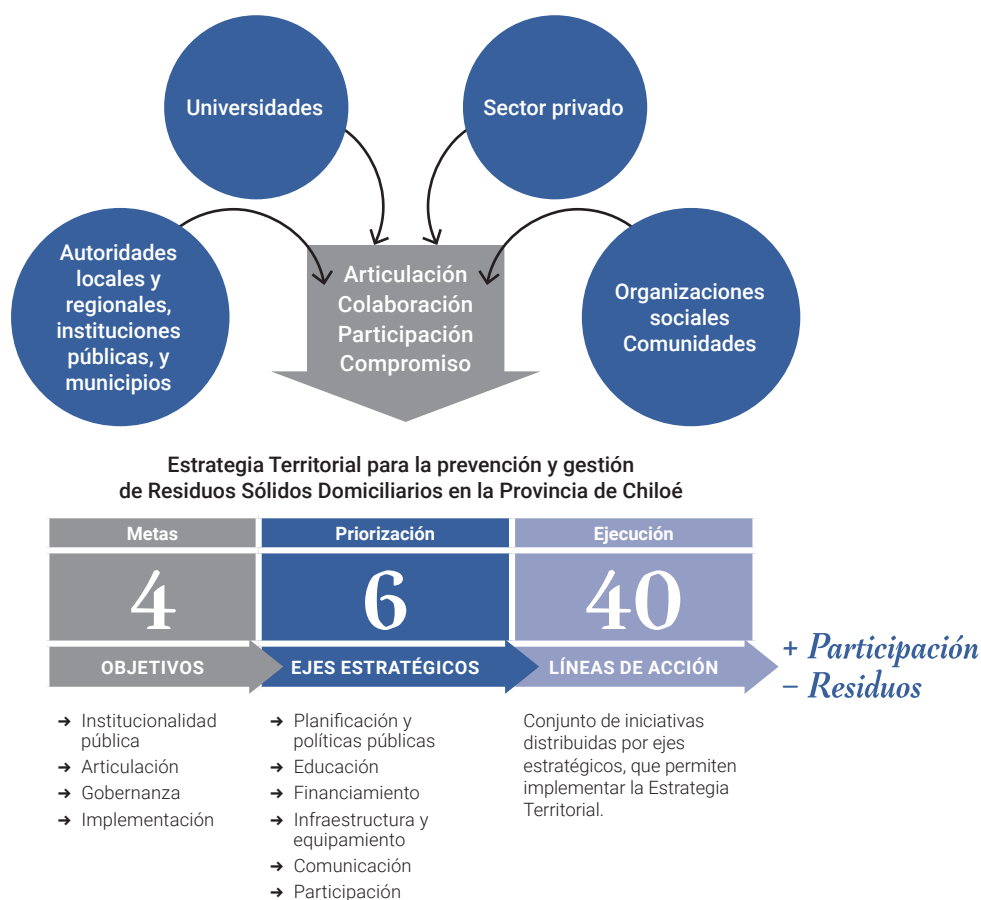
Universidades

Sector privado

Autoridades locales y regionales, instituciones públicas, y municipios

Articulación
Colaboración
Participación
Compromiso

Organizaciones sociales
Comunidades

Estrategia Territorial para la prevención y gestión de Residuos Sólidos Domiciliarios en la Provincia de Chiloé

| Metas | Priorización | Ejecución |
|---|---|---|
| 4 | 6 | 40 |
| OBJETIVOS | EJES ESTRATÉGICOS | LÍNEAS DE ACCIÓN |

+ Participación
− Residuos

➜ Institucionalidad pública
➜ Articulación
➜ Gobernanza
➜ Implementación

➜ Planificación y políticas públicas
➜ Educación
➜ Financiamiento
➜ Infraestructura y equipamiento
➜ Comunicación
➜ Participación

Conjunto de iniciativas distribuidas por ejes estratégicos, que permiten implementar la Estrategia Territorial.